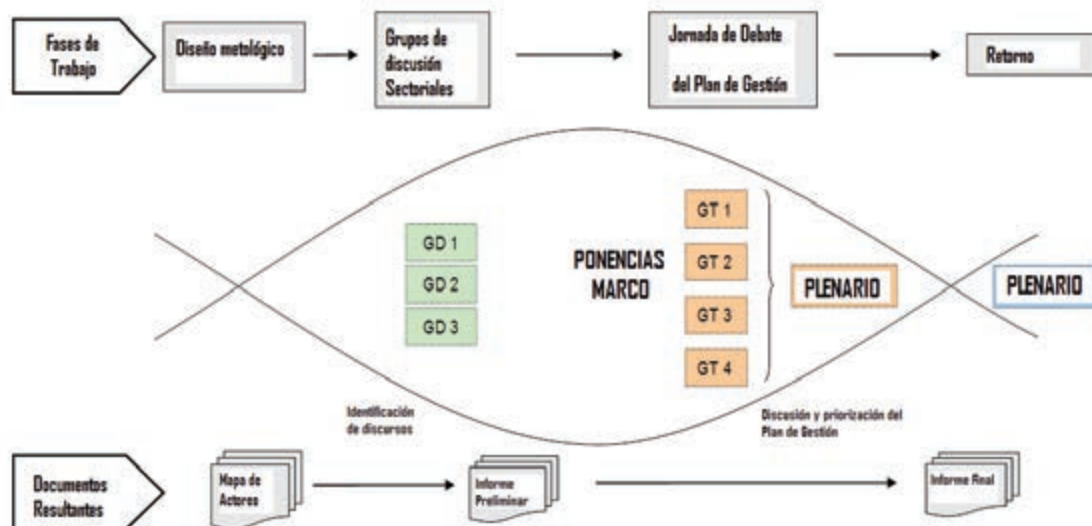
Fases de Trabajo

Diseño metológico

Grupos de discusión Sectoriales

Jornada de Debate del Plan de Gestión

Retorno

GD 1
GD 2
GD 3

PONENCIAS MARCO

GT 1
GT 2
GT 3
GT 4

PLENARIO

PLENARIO

Identificación de discursos

Discusión y priorización del Plan de Gestión

Documentos Resultantes

Mapa de Actores

Informe Preliminar

Informe Final